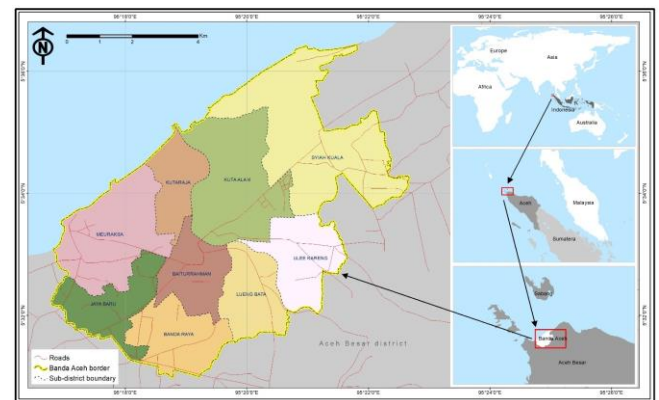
95°18'0"E
95°20'0"E
95°22'0"E
95°24'0"E
95°26'0"E

N

0 1 2 4 Km

KUTARAJA
KUTA ALAM
SYIAH KUALA
MEURAXA
BAITURRAHMAN
ULEE KARENG
JAYA BARU
LUENG BATA
BANDA RAYA

Aceh Besar district

Roads
Banda Aceh border
Sub-district boundary

Europe
Asia
Africa
Indonesia
Australia

Aceh
Malaysia
Sumatera

Sabang
Banda Aceh
Aceh Besar

5°36'0"N
5°34'0"N
5°32'0"N